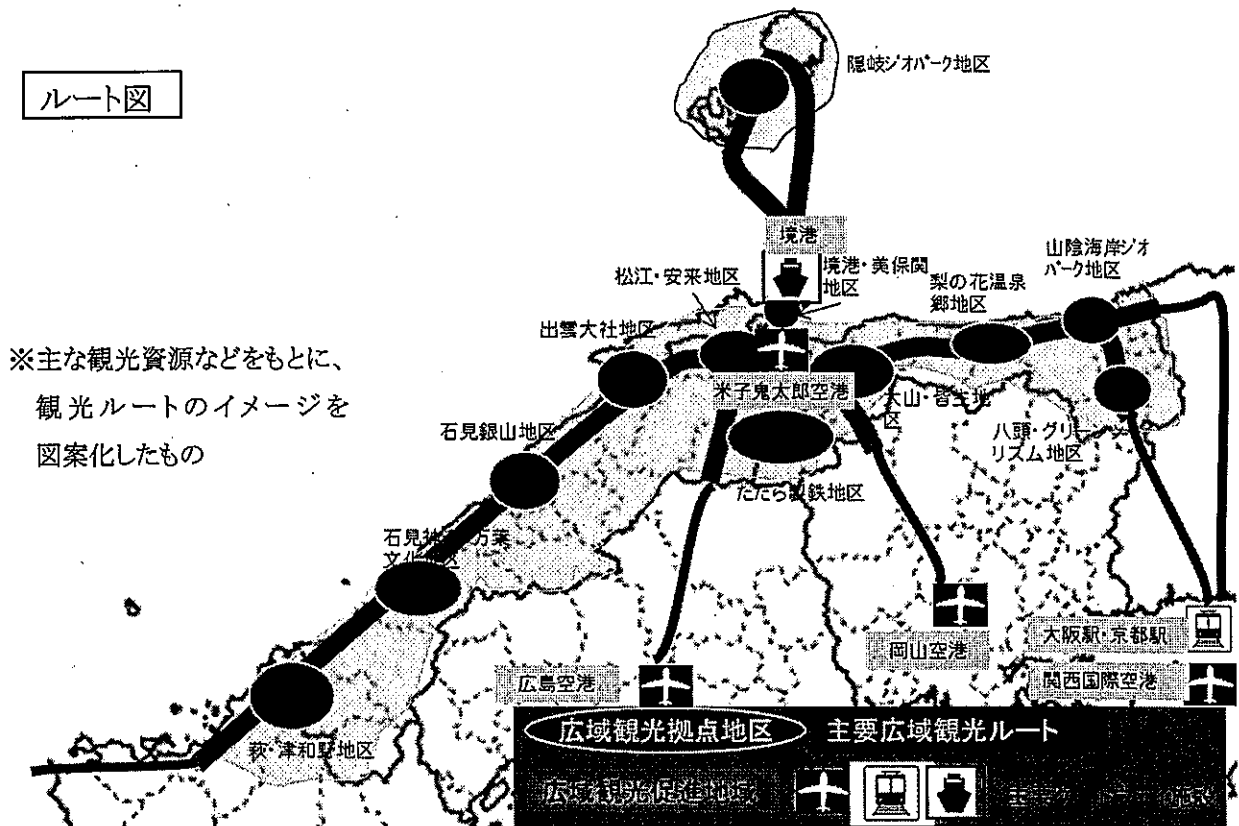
ルート図

隠岐ジオパーク地区

※主な観光資源などをもとに、観光ルートのイメージを図案化したもの

境港

松江・安来地区

境港・美保関地区

梨の花温泉郷地区

山陰海岸ジオパーク地区

出雲大社地区

米子鬼太郎空港

大山・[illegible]地区

石見銀山地区

八頭・グリーンリズム地区

たたら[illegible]鉄地区

石見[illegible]万葉文化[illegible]区

岡山空港

大阪駅・京都駅

広島空港

関西国際空港

萩・津和野地区

広域観光拠点地区　主要広域観光ルート

広域観光促進地域　主要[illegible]